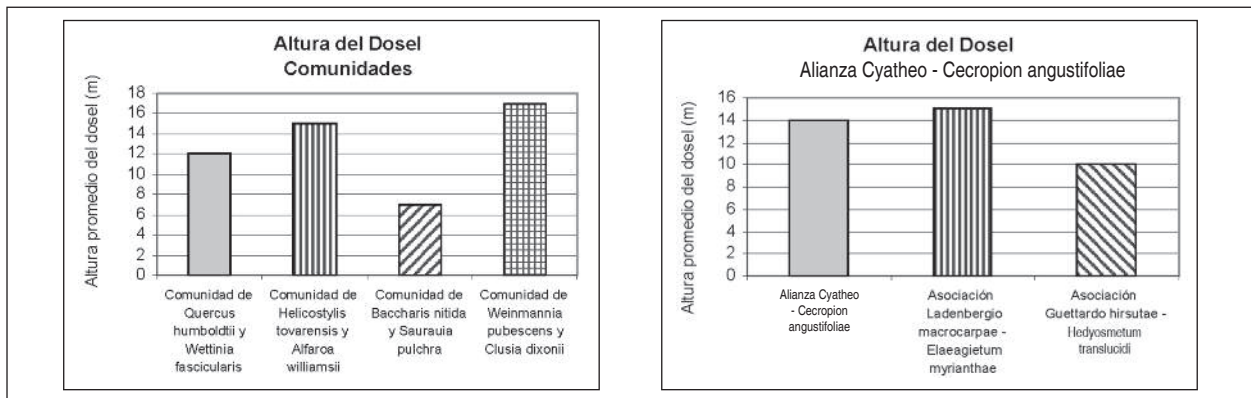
Altura del Dosel
Comunidades

Altura promedio del dosel (m)

18
16
14
12
10
8
6
4
2
0

Comunidad de Quercus humboldtii y Wettinia fascicularis

Comunidad de Helicostylis tovarensis y Alfaroa williamsii

Comunidad de Baccharis nitida y Saurauia pulchra

Comunidad de Weinmannia pubescens y Clusia dixonii

Altura del Dosel
Alianza Cyatheo - Cecropion angustifoliae

Altura promedio del dosel (m)

16
14
12
10
8
6
4
2
0

Alianza Cyatheo - Cecropion angustifoliae

Asociación Ladenbergio macrocarpae - Elaeagietum myrianthae

Asociación Guettardo hirsutae - Hedyosmetum translucidi